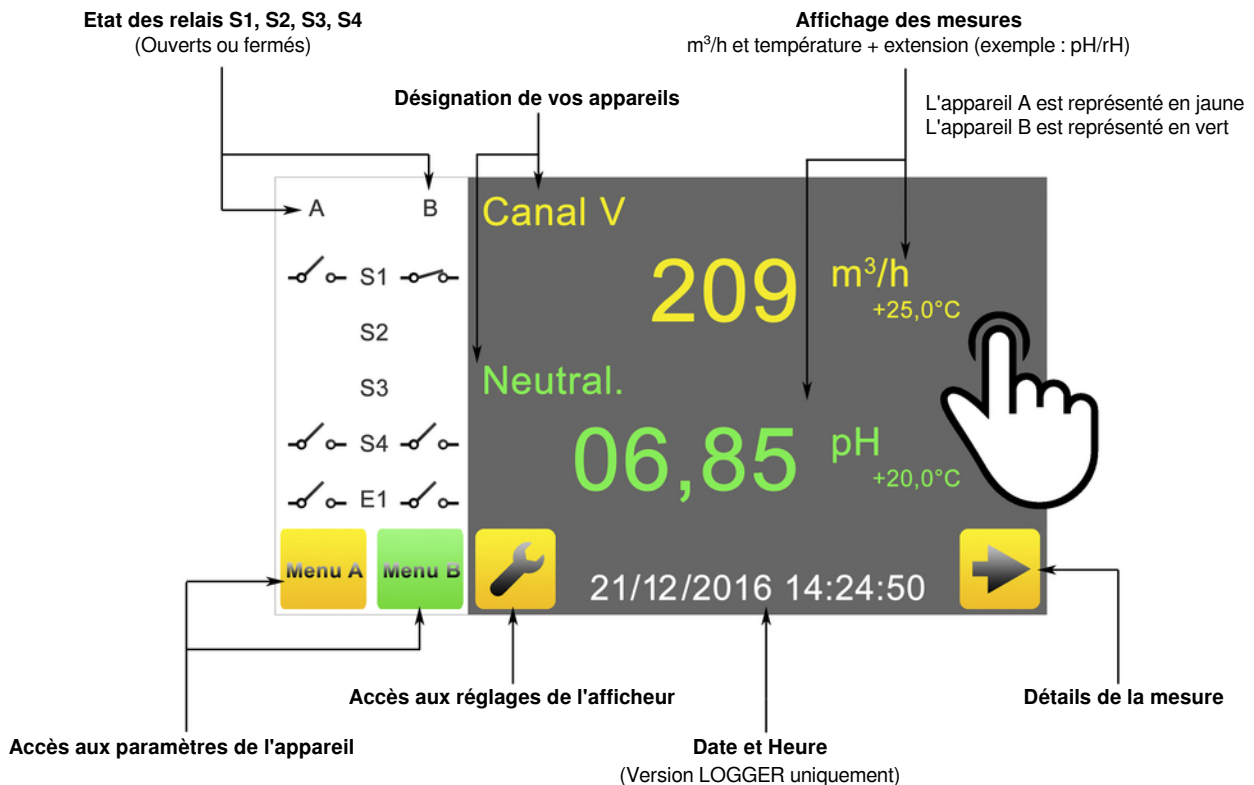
Etat des relais S1, S2, S3, S4
(Ouverts ou fermés)

Affichage des mesures
$m^3$/h et température + extension (exemple : pH/rH)

Désignation de vos appareils

L'appareil A est représenté en jaune
L'appareil B est représenté en vert

A B

Canal V

S1

209 $m^3$/h
+25,0°C

S2

S3

Neutral.

S4

06,85 pH
+20,0°C

E1

Menu A Menu B

21/12/2016 14:24:50

Accès aux réglages de l'afficheur

Détails de la mesure

Accès aux paramètres de l'appareil

Date et Heure
(Version LOGGER uniquement)